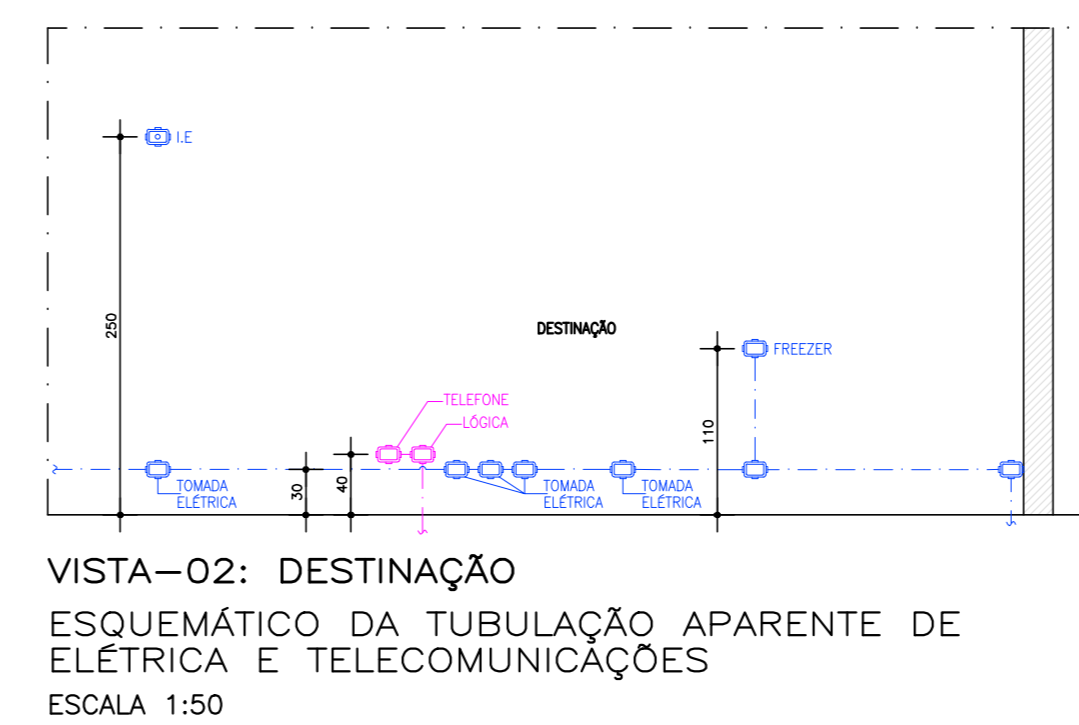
I.E

250

DESTINAÇÃO

FREEZER

TELEFONE

LÓGICA

110

30

40

TOMADA ELÉTRICA

TOMADA ELÉTRICA

TOMADA ELÉTRICA

VISTA–02: DESTINAÇÃO

ESQUEMÁTICO DA TUBULAÇÃO APARENTE DE ELÉTRICA E TELECOMUNICAÇÕES

ESCALA 1:50